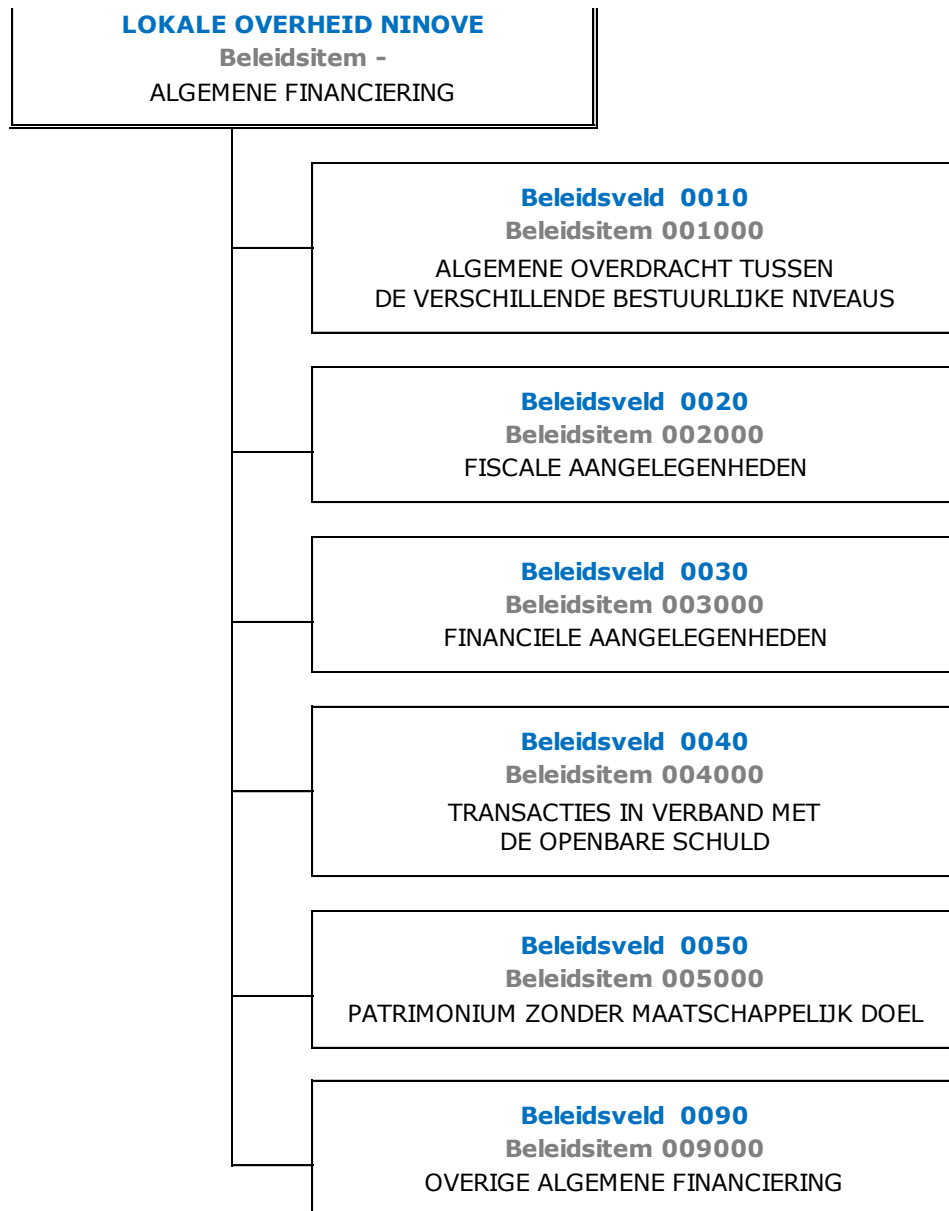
LOKALE OVERHEID NINOVE
Beleidsitem -
ALGEMENE FINANCIERING

Beleidsveld 0010
Beleidsitem 001000
ALGEMENE OVERDRACHT TUSSEN DE VERSCHILLENDE BESTUURLIJKE NIVEAUS

Beleidsveld 0020
Beleidsitem 002000
FISCALE AANGELEGENHEDEN

Beleidsveld 0030
Beleidsitem 003000
FINANCIELE AANGELEGENHEDEN

Beleidsveld 0040
Beleidsitem 004000
TRANSACTIES IN VERBAND MET DE OPENBARE SCHULD

Beleidsveld 0050
Beleidsitem 005000
PATRIMONIUM ZONDER MAATSCHAPPELIJK DOEL

Beleidsveld 0090
Beleidsitem 009000
OVERIGE ALGEMENE FINANCIERING